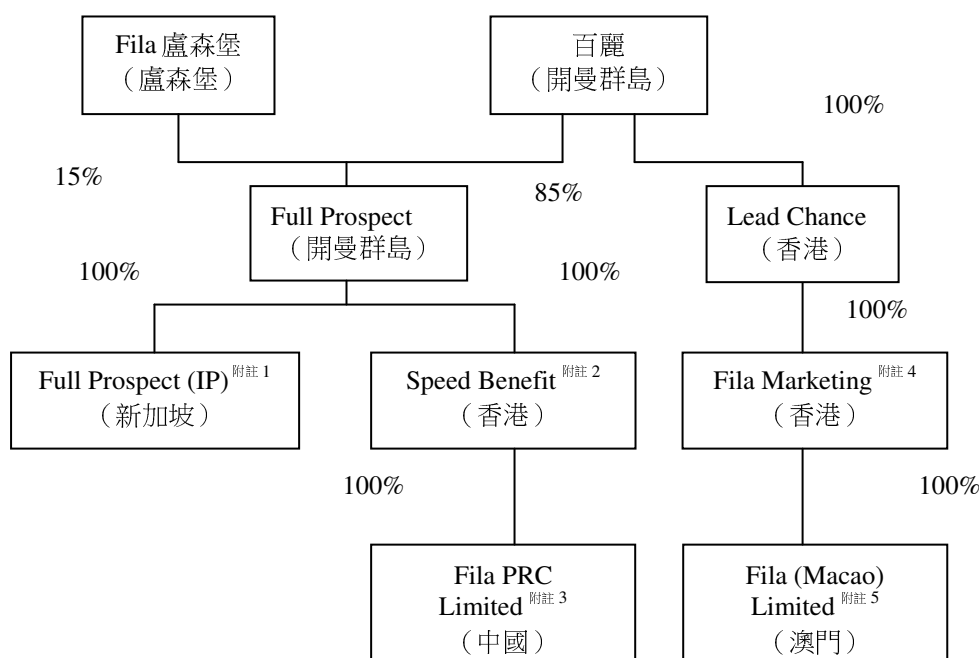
Fila 盧森堡
(盧森堡)

百麗
(開曼群島)

100%

15%

85%

Full Prospect
(開曼群島)

Lead Chance
(香港)

100%

100%

100%

Full Prospect (IP) 附註 1
(新加坡)

Speed Benefit 附註 2
(香港)

Fila Marketing 附註 4
(香港)

100%

100%

Fila PRC Limited 附註 3
(中國)

Fila (Macao) Limited 附註 5
(澳門)